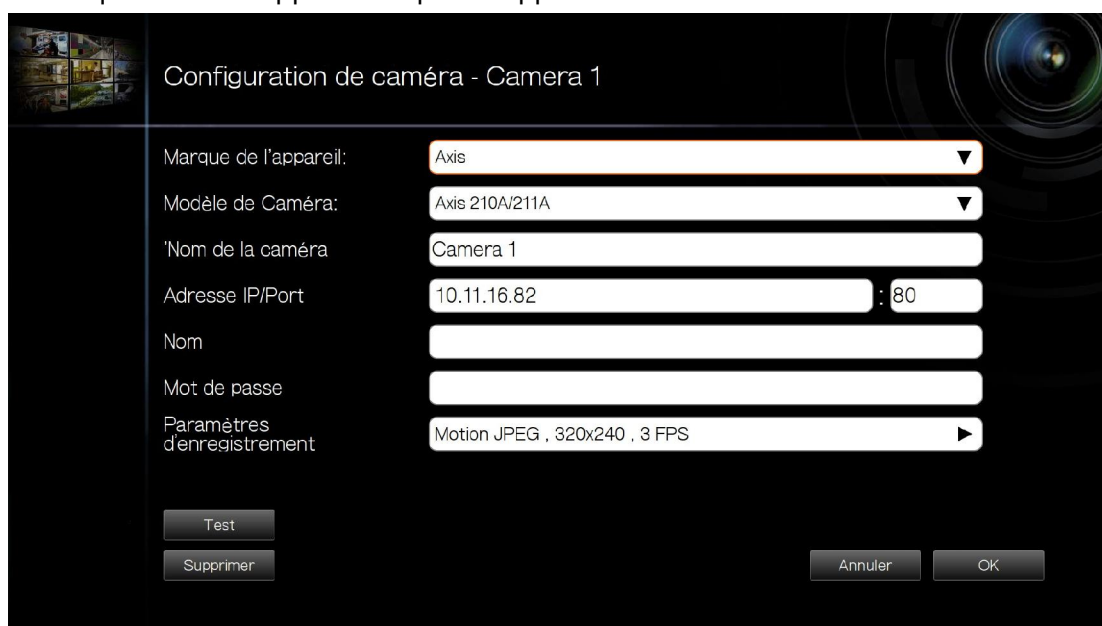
Configuration de caméra - Camera 1

Marque de l'appareil: Axis

Modèle de Caméra: Axis 210A/211A

'Nom de la caméra Camera 1

Adresse IP/Port 10.11.16.82 : 80

Nom

Mot de passe

Paramètres d'enregistrement Motion JPEG , 320x240 , 3 FPS

Test

Supprimer

Annuler

OK